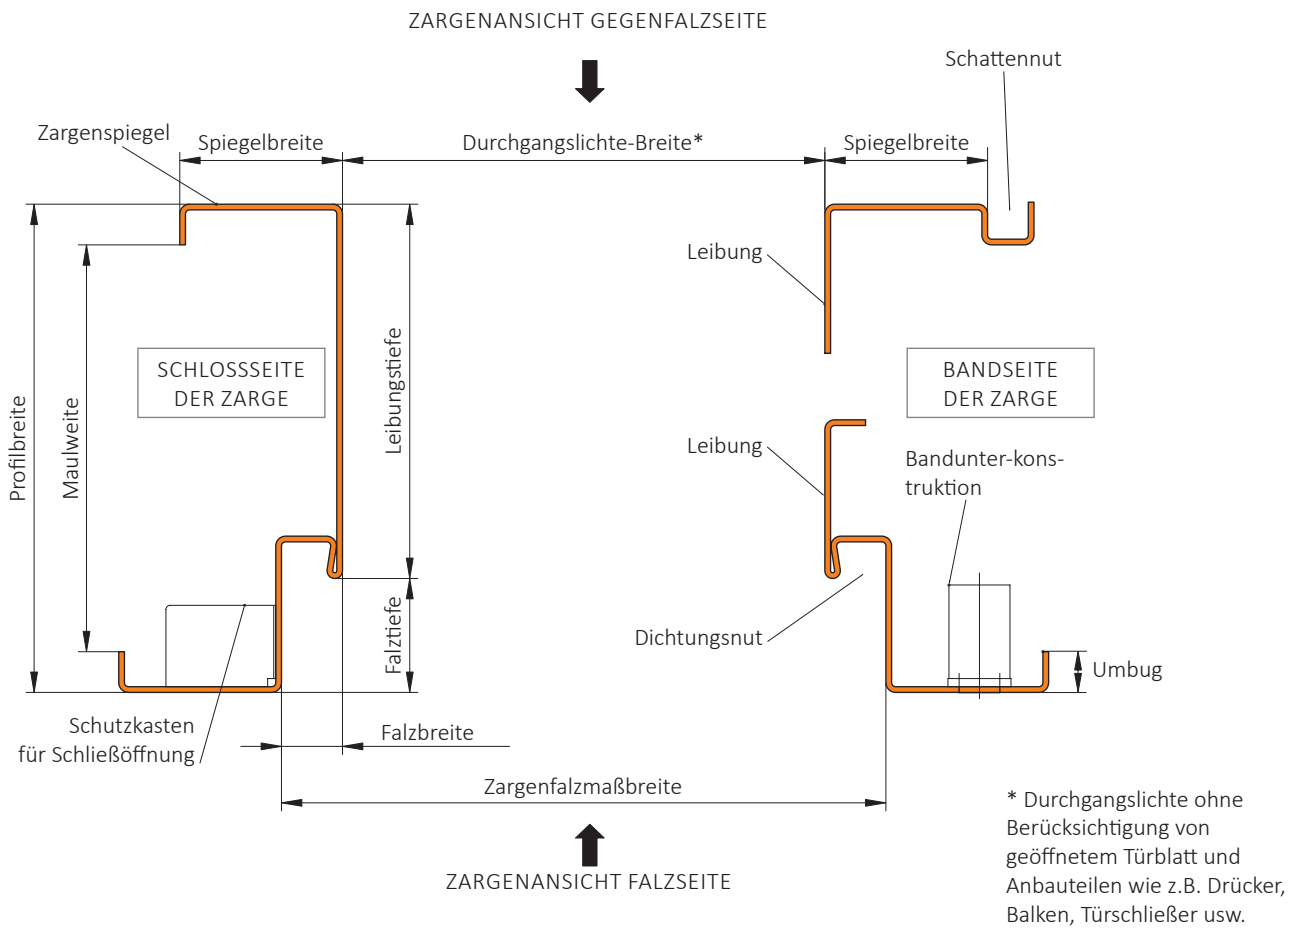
ZARGENANSICHT GEGENFALZSEITE

Schattennut

Zargenspiegel

Spiegelbreite

Durchgangslichte-Breite*

Spiegelbreite

Leibung

Profilbreite

Maulweite

SCHLOSSSEITE DER ZARGE

Leibungstiefe

BANDSEITE DER ZARGE

Leibung

Bandunter-konstruktion

Falztiefe

Dichtungsnut

Umbug

Schutzkasten für Schließöffnung

Falzbreite

Zargenfalzmaßbreite

* Durchgangslichte ohne Berücksichtigung von geöffnetem Türblatt und Anbauteilen wie z.B. Drücker, Balken, Türschließer usw.

ZARGENANSICHT FALZSEITE